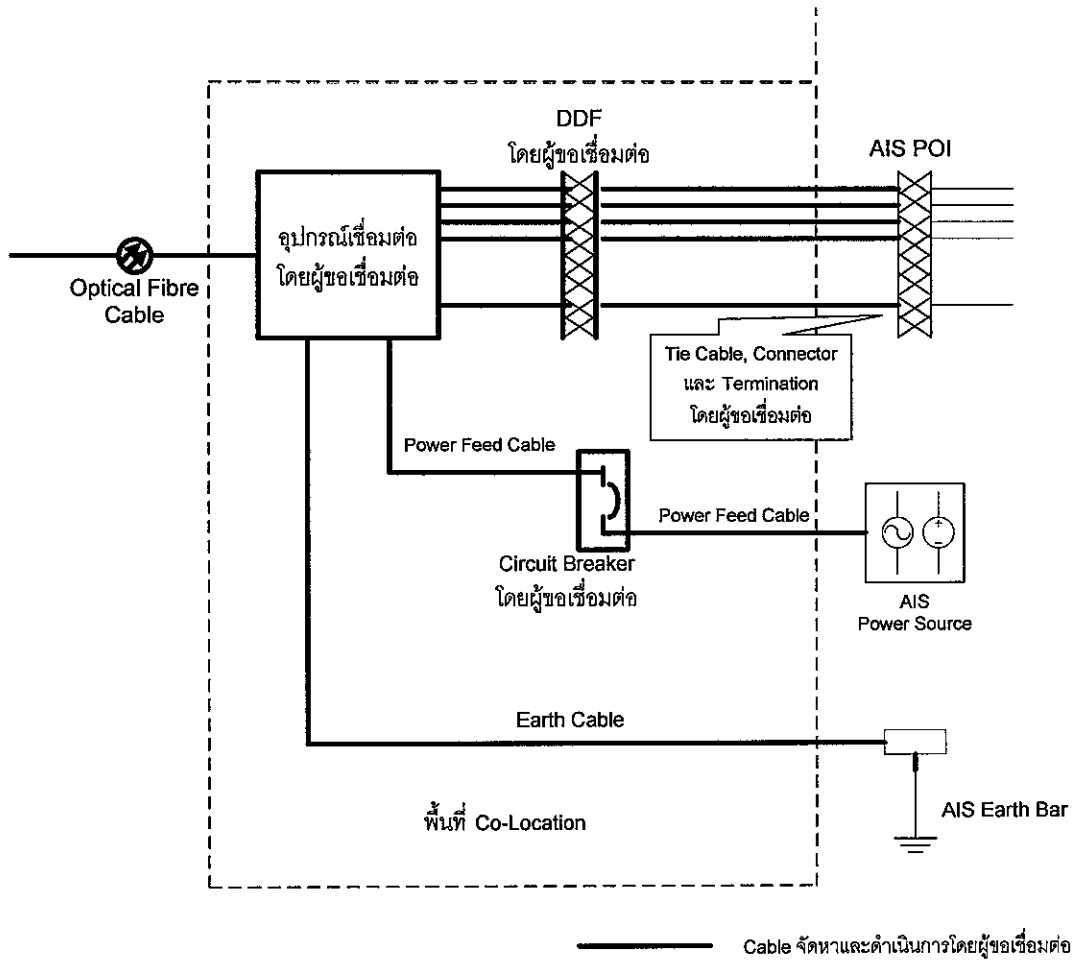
DDF
โดยผู้ขอเชื่อมต่อ

AIS POI

อุปกรณ์เชื่อมต่อ
โดยผู้ขอเชื่อมต่อ

Optical Fibre Cable

Tie Cable, Connector และ Termination โดยผู้ขอเชื่อมต่อ

Power Feed Cable

Power Feed Cable

Circuit Breaker
โดยผู้ขอเชื่อมต่อ

AIS
Power Source

Earth Cable

พื้นที่ Co-Location

AIS Earth Bar

Cable จัดหาและดำเนินการโดยผู้ขอเชื่อมต่อ